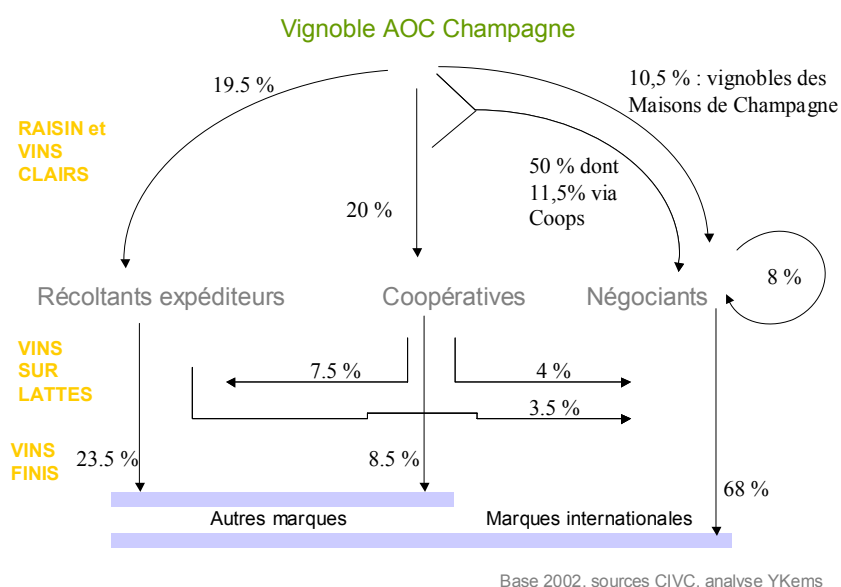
Vignoble AOC Champagne

RAISIN et VINS CLAIRS

19.5 %

20 %

10,5 % : vignobles des Maisons de Champagne

50 % dont 11,5% via Coops

8 %

Récoltants expéditeurs

Coopératives

Négociants

VINS SUR LATTES

7.5 %

4 %

3.5 %

VINS FINIS

23.5 %

8.5 %

68 %

Autres marques

Marques internationales

Base 2002, sources CIVC, analyse YKems